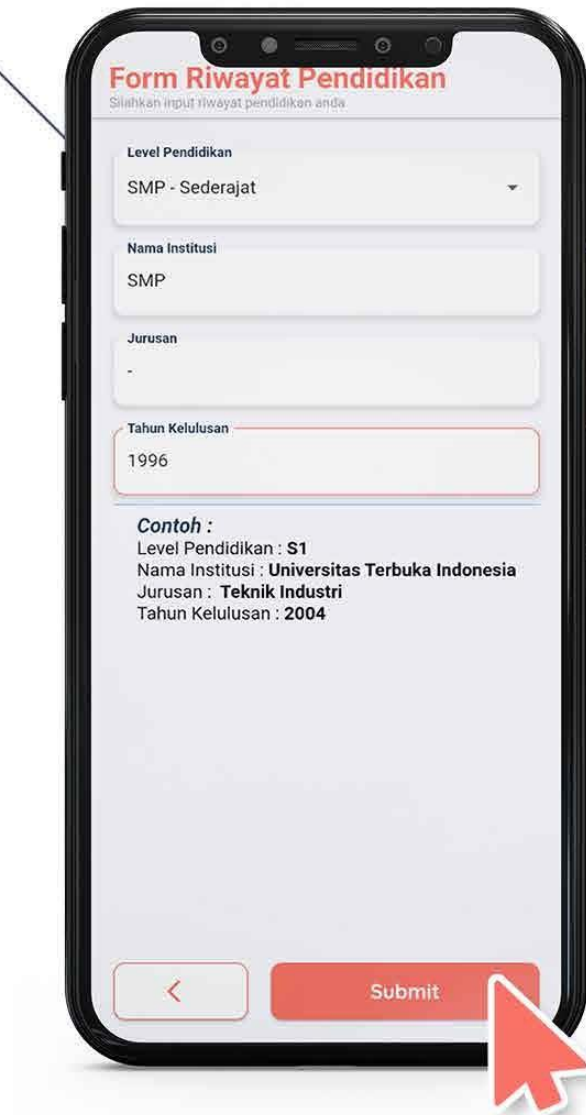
Form Riwayat Pendidikan
Silahkan input riwayat pendidikan anda

Level Pendidikan
SMP - Sederajat

Nama Institusi
SMP

Jurusan
-

Tahun Kelulusan
1996

Contoh :
Level Pendidikan : S1
Nama Institusi : Universitas Terbuka Indonesia
Jurusan : Teknik Industri
Tahun Kelulusan : 2004

<
Submit